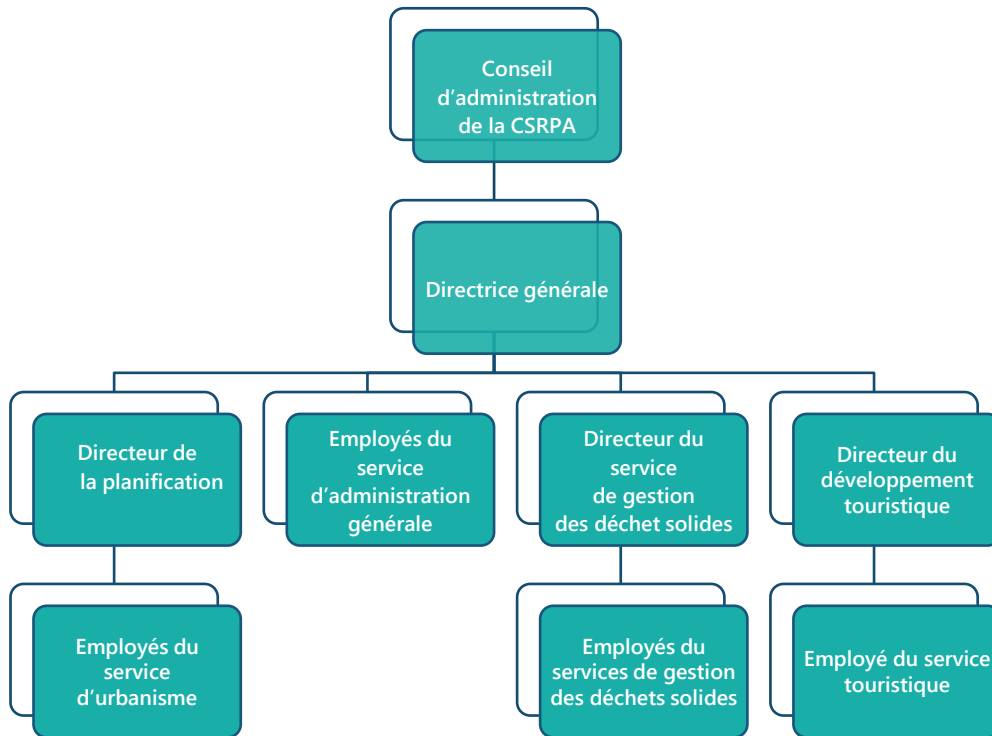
Conseil d’administration de la CSRPA

Directrice générale

Directeur de la planification

Employés du service d’administration générale

Directeur du service de gestion des déchet solides

Directeur du développement touristique

Employés du service d’urbanisme

Employés du services de gestion des déchets solides

Employé du service touristique